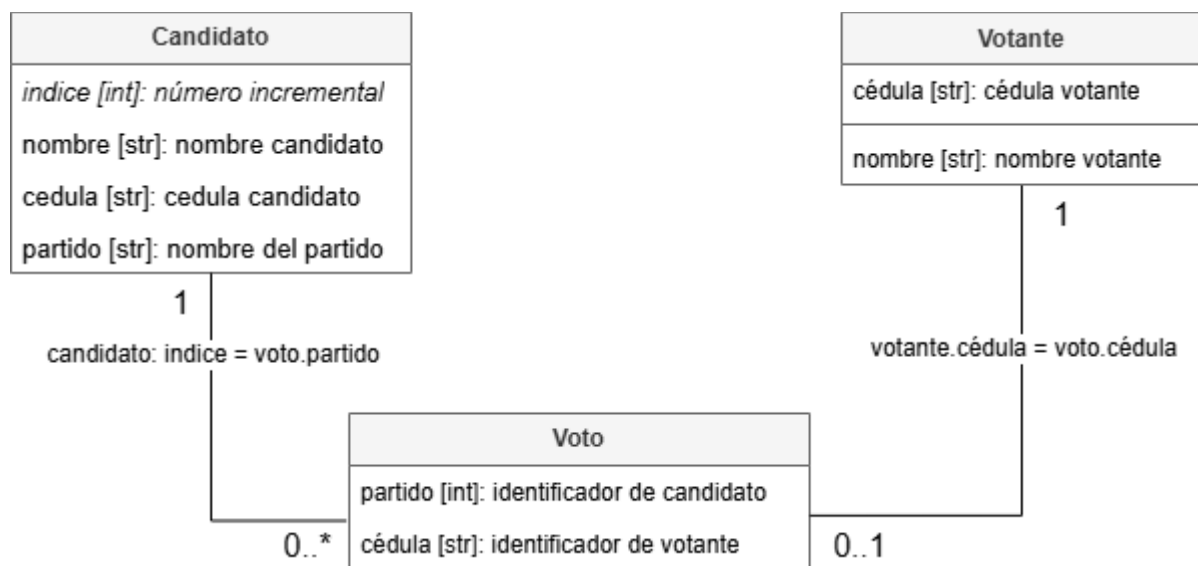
Candidato

indice [int]: número incremental

nombre [str]: nombre candidato

cedula [str]: cedula candidato

partido [str]: nombre del partido

Votante

cédula [str]: cédula votante

nombre [str]: nombre votante

1

1

candidato: indice = voto.partido

votante.cédula = voto.cédula

Voto

partido [int]: identificador de candidato

cédula [str]: identificador de votante

0..*

0..1